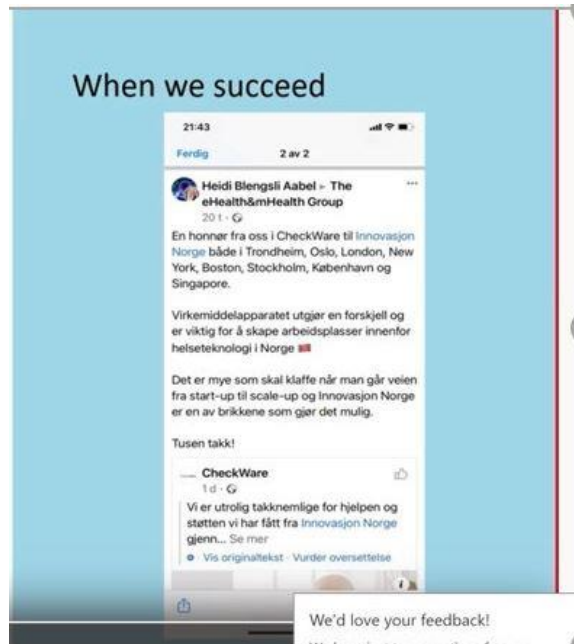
When we succeed

21:43

Ferdig 2 av 2

Heidi Blengsli Aabel ▸ The eHealth&mHealth Group
20 t · 

En honnør fra oss i CheckWare til Innovasjon Norge både i Trondheim, Oslo, London, New York, Boston, Stockholm, København og Singapore.

Virkemiddelapparatet utgjør en forskjell og er viktig for å skape arbeidsplasser innenfor helseteknologi i Norge

Det er mye som skal klaffe når man går veien fra start-up til scale-up og Innovasjon Norge er en av brikkene som gjør det mulig.

Tusen takk!

CheckWare
1 d · 
Vi er utrolig takknemlige for hjelpen og støtten vi har fått fra Innovasjon Norge gjenn... Se mer
Vis originaltekst · Vurder oversettelse

We'd love your feedback!
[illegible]